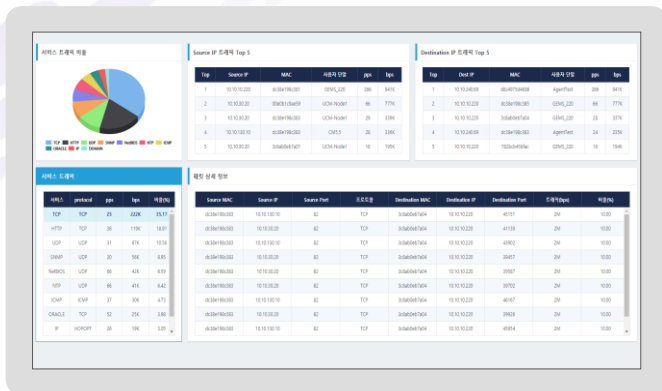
서비스 트래픽 비율

TCP HTTP UDP SNMP NetBIOS NTP ICMP ORACLE IP DOMAIN

Source IP 트래픽 Top 5

| Top | Source IP | MAC | 사용자 단말 | pps | bps |
|---|---|---|---|---|---|
| 1 | 10.10.10.200 | dc:58e:f9b:083 | GEMS_220 | 28K | 841K |
| 2 | 10.10.30.20 | 00e0b1c0ae59 | UCW-Node1 | 86 | 777K |
| 3 | 10.10.30.10 | dc58ef9b0365 | UCW-Node1 | 28 | 338K |
| 4 | 10.10.100.10 | dc58ef9b0363 | CMS 5 | 28 | 336K |
| 5 | 10.10.30.20 | 0c0ab0eb7a01 | UCW-Node1 | 18 | 198K |

Destination IP 트래픽 Top 5

| Top | Dest IP | MAC | 사용자 단말 | pps | bps |
|---|---|---|---|---|---|
| 1 | 10.10.240.68 | 68c4075d4608 | AgentTest | 28K | 841K |
| 2 | 10.10.10.220 | dc58ef9b0365 | GEMS_220 | 86 | 777K |
| 3 | 10.10.10.220 | 0c0ab0eb7a04 | GEMS_220 | 28 | 337K |
| 4 | 10.10.240.69 | dc58ef9b0363 | AgentTest | 24 | 225K |
| 5 | 10.10.10.220 | 7505c6456fac | GEMS_220 | 18 | 194K |

서비스 트래픽

| 서비스 | protocol | pps | bps | 비율(%) |
|---|---|---|---|---|
| TCP | TCP | 25 | 222K | 35.17 |
| HTTP | TCP | 36 | 119K | 18.01 |
| UDP | UDP | 31 | 87K | 10.56 |
| SNMP | UDP | 20 | 56K | 9.85 |
| NetBIOS | UDP | 88 | 42K | 8.59 |
| NTP | UDP | 86 | 41K | 8.42 |
| ICMP | ICMP | 37 | 30K | 4.73 |
| ORACLE | TCP | 52 | 25K | 3.86 |
| IP | HOPOPT | 26 | 19K | 3.05 |

패킷 상세 정보

| Source MAC | Source IP | Source Port | 프로토콜 | Destination MAC | Destination IP | Destination Port | 트래픽(bps) | 비율(%) |
|---|---|---|---|---|---|---|---|---|
| dc58ef9b0363 | 10.10.100.10 | 82 | TCP | 0c0ab0eb7a04 | 10.10.10.220 | 49151 | 2M | 10.00 |
| dc58ef9b0363 | 10.10.100.10 | 82 | TCP | 0c0ab0eb7a04 | 10.10.10.220 | 41128 | 2M | 10.00 |
| dc58ef9b0363 | 10.10.100.10 | 82 | TCP | 0c0ab0eb7a04 | 10.10.10.220 | 43902 | 2M | 10.00 |
| dc58ef9b0363 | 10.10.100.10 | 82 | TCP | 0c0ab0eb7a04 | 10.10.10.220 | 39457 | 2M | 10.00 |
| dc58ef9b0363 | 10.10.100.10 | 82 | TCP | 0c0ab0eb7a04 | 10.10.10.220 | 39587 | 2M | 10.00 |
| dc58ef9b0363 | 10.10.100.10 | 82 | TCP | 0c0ab0eb7a04 | 10.10.10.220 | 39702 | 2M | 10.00 |
| dc58ef9b0363 | 10.10.100.10 | 82 | TCP | 0c0ab0eb7a04 | 10.10.10.220 | 40167 | 2M | 10.00 |
| dc58ef9b0363 | 10.10.100.10 | 82 | TCP | 0c0ab0eb7a04 | 10.10.10.220 | 39928 | 2M | 10.00 |
| dc58ef9b0363 | 10.10.100.10 | 82 | TCP | 0c0ab0eb7a04 | 10.10.10.220 | 45954 | 2M | 10.00 |